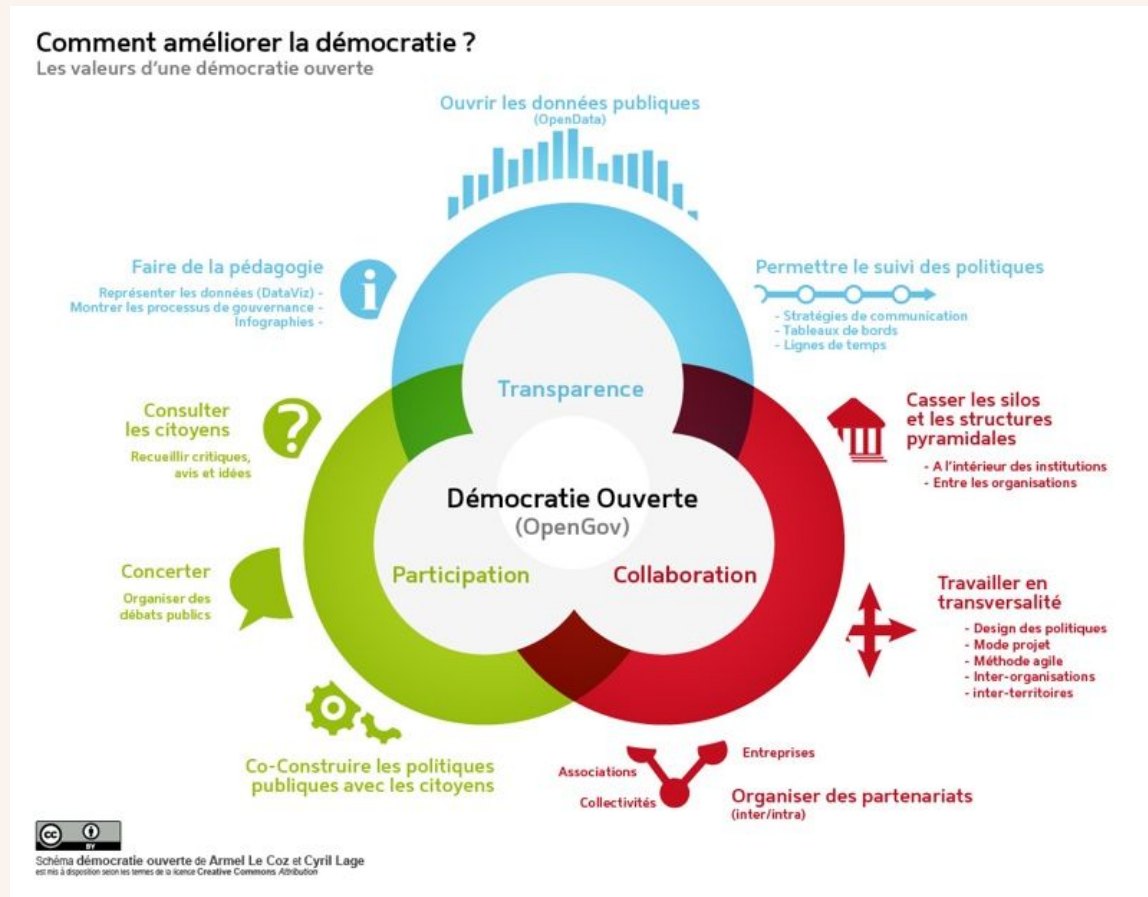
Comment améliorer la démocratie ?
Les valeurs d'une démocratie ouverte

Ouvrir les données publiques
(OpenData)

Faire de la pédagogie
Représenter les données (DataViz) -
Montrer les processus de gouvernance -
Infographies -

Permettre le suivi des politiques
- Stratégies de communication
- Tableaux de bords
- Lignes de temps

Transparence

Consulter les citoyens
Recueillir critiques, avis et idées

Casser les silos et les structures pyramidales
- A l'intérieur des institutions
- Entre les organisations

Démocratie Ouverte
(OpenGov)

Participation

Collaboration

Concerter
Organiser des débats publics

Travailler en transversalité
- Design des politiques
- Mode projet
- Méthode agile
- Inter-organisations
- inter-territoires

Co-Construire les politiques publiques avec les citoyens

Entreprises
Associations
Collectivités
Organiser des partenariats
(inter/intra)

cc BY
Schéma démocratie ouverte de Armel Le Coz et Cyril Lage
est mis à disposition selon les termes de la licence Creative Commons Attribution